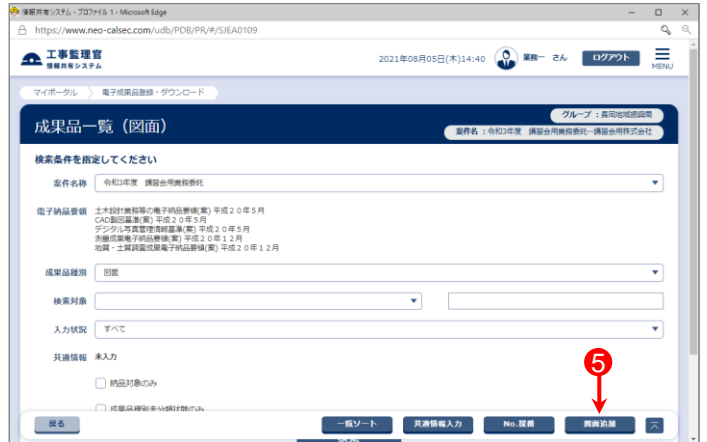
情報共有システム - プロファイル 1 - Microsoft Edge
https://www.neo-calsec.com/udb/PDB/PR/#/SJEA0109

工事監理官
情報共有システム

2021年08月05日(木)14:40 業務一 さん ログアウト MENU

マイポータル 電子成果品登録・ダウンロード

成果品一覧（図面）

グループ：長岡地域振興局
案件名：令和3年度 講習会用業務委託ー講習会用株式会社

検索条件を指定してください

案件名称 令和3年度 講習会用業務委託

電子納品要領 土木設計業務等の電子納品要領(案) 平成２０年５月
CAD製図基準(案) 平成２０年５月
デジタル写真管理情報基準(案) 平成２０年５月
測量成果電子納品要領(案) 平成２０年１２月
地質・土質調査成果電子納品要領(案) 平成２０年１２月

成果品種別 図面

検索対象

入力状況 すべて

共通情報 未入力

納品対象のみ

成果品種別未分類状態のみ

5

戻る 一覧ソート 共通情報入力 No.採番 図面追加